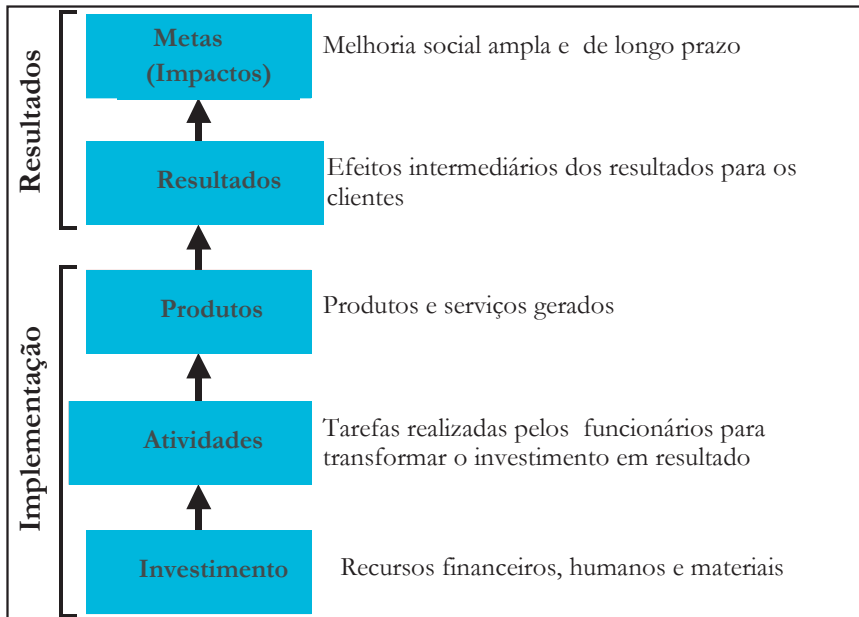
Resultados

Metas (Impactos)

Melhoria social ampla e de longo prazo

Resultados

Efeitos intermediários dos resultados para os clientes

Implementação

Produtos

Produtos e serviços gerados

Atividades

Tarefas realizadas pelos funcionários para transformar o investimento em resultado

Investimento

Recursos financeiros, humanos e materiais